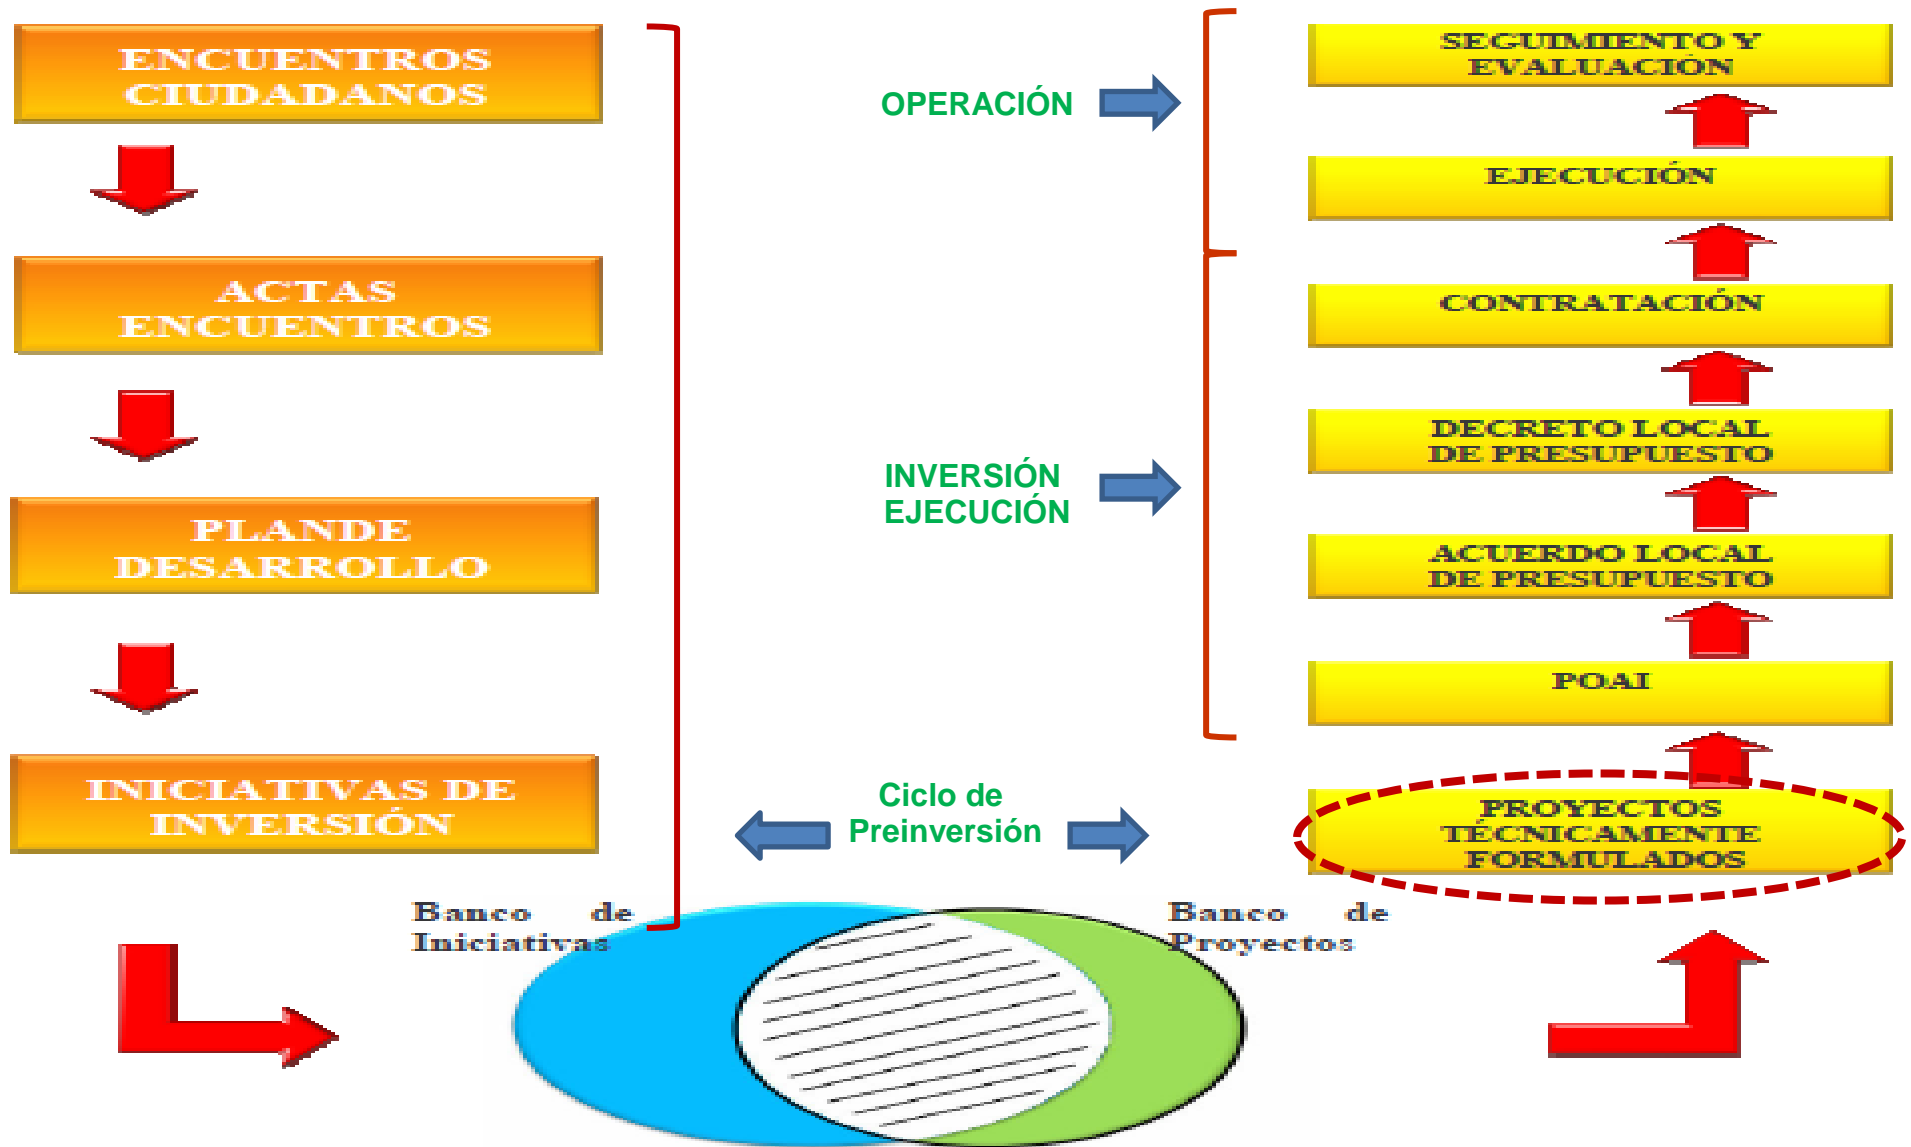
ENCUENTROS CIUDADANOS

ACTAS ENCUENTROS

PLANDE DESARROLLO

INICIATIVAS DE INVERSIÓN

OPERACIÓN

INVERSIÓN EJECUCIÓN

Ciclo de Preinversión

SEGUIMIENTO Y EVALUACION

EJECUCIÓN

CONTRATACIÓN

DECRETO LOCAL DE PRESUPUESTO

ACUERDO LOCAL DE PRESUPUESTO

POAI

PROYECTOS TÉCNICAMENTE FORMULADOS

Banco de Iniciativas

Banco de Proyectos